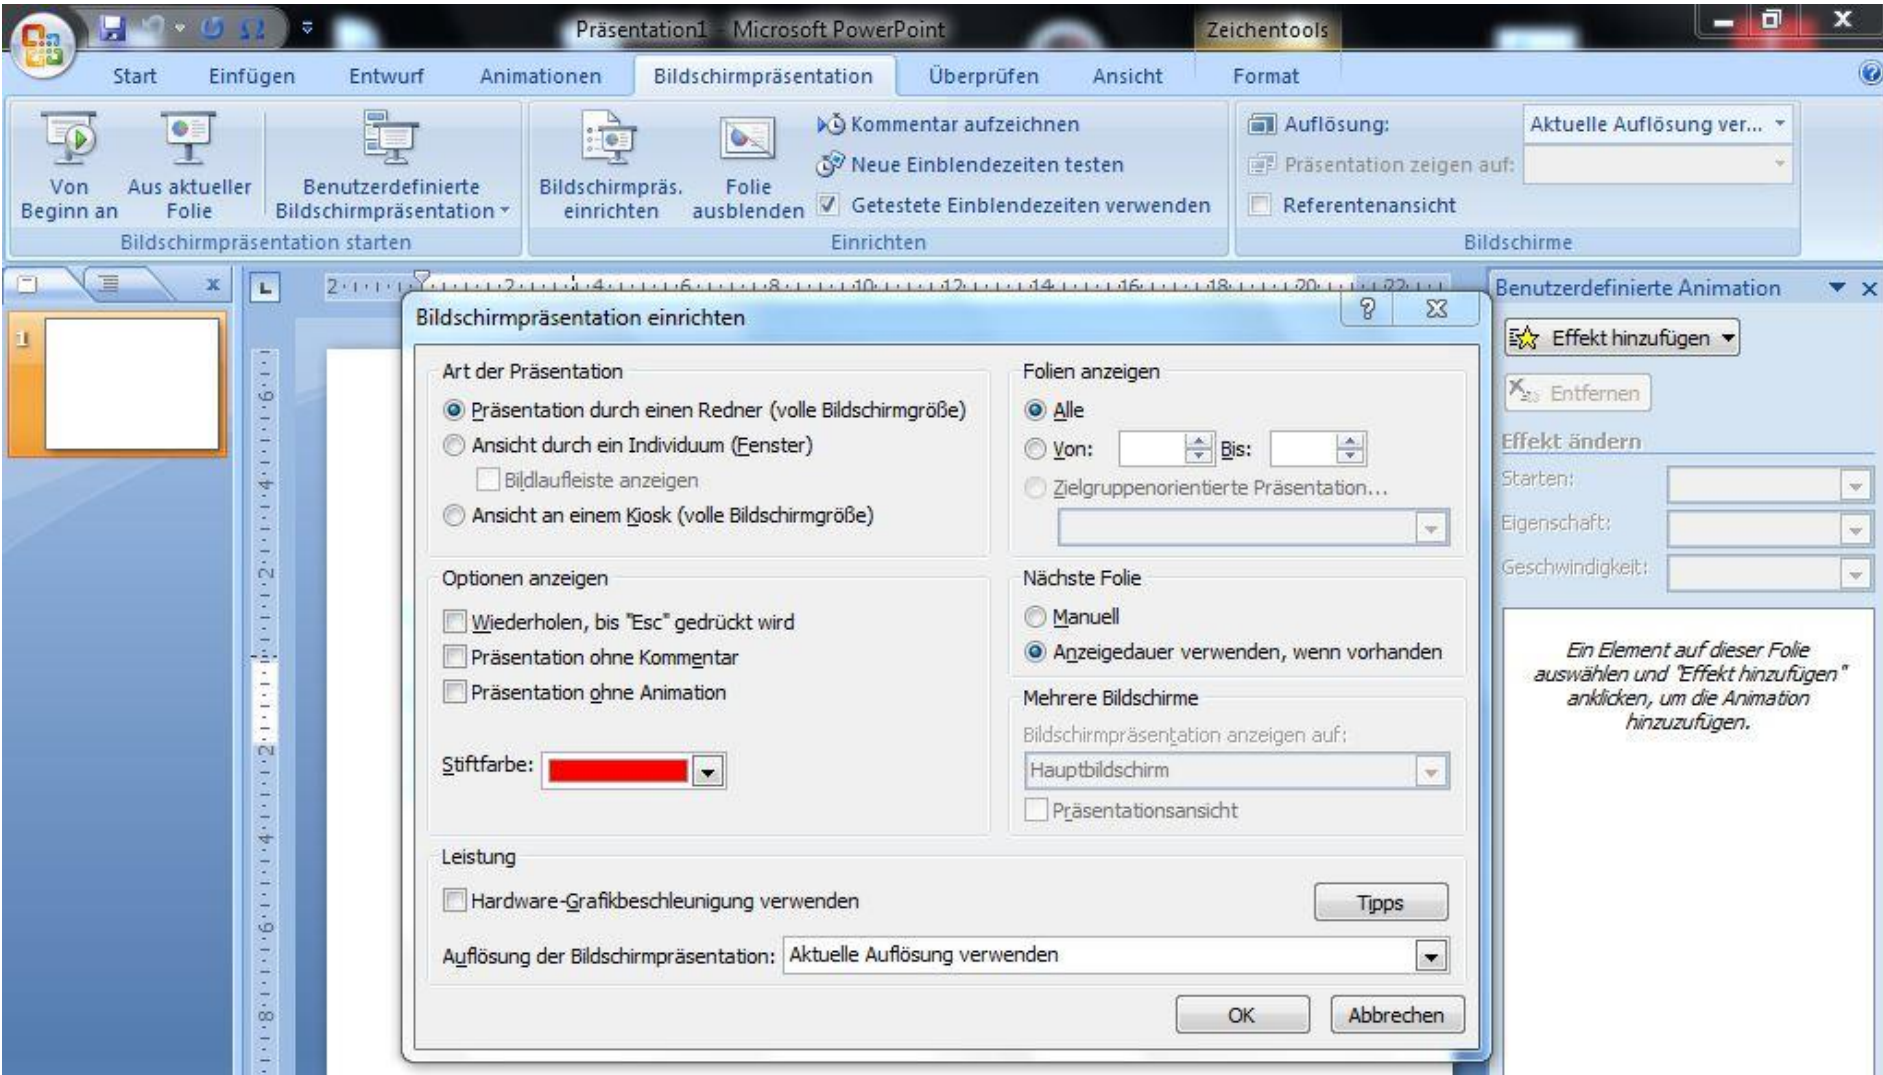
Präsentation1 - Microsoft PowerPoint
Zeichentools

Start Einfügen Entwurf Animationen Bildschirmpräsentation Überprüfen Ansicht Format

Von Beginn an
Aus aktueller Folie
Benutzerdefinierte Bildschirmpräsentation
Bildschirmpräsentation starten

Bildschirmpräs. einrichten
Folie ausblenden
Kommentar aufzeichnen
Neue Einblendezeiten testen
Getestete Einblendezeiten verwenden
Einrichten

Auflösung:
Aktuelle Auflösung ver...
Präsentation zeigen auf:
Referentenansicht
Bildschirme

1

Benutzerdefinierte Animation
Effekt hinzufügen
Entfernen
Effekt ändern
Starten:
Eigenschaft:
Geschwindigkeit:

Ein Element auf dieser Folie auswählen und "Effekt hinzufügen" anklicken, um die Animation hinzuzufügen.

Bildschirmpräsentation einrichten

Art der Präsentation
Präsentation durch einen Redner (volle Bildschirmgröße)
Ansicht durch ein Individuum (Fenster)
Bildlaufleiste anzeigen
Ansicht an einem Kiosk (volle Bildschirmgröße)

Folien anzeigen
Alle
Von:
Bis:
Zielgruppenorientierte Präsentation...

Optionen anzeigen
Wiederholen, bis "Esc" gedrückt wird
Präsentation ohne Kommentar
Präsentation ohne Animation

Stiftfarbe:

Nächste Folie
Manuell
Anzeigedauer verwenden, wenn vorhanden

Mehrere Bildschirme
Bildschirmpräsentation anzeigen auf:
Hauptbildschirm
Präsentationsansicht

Leistung
Hardware-Grafikbeschleunigung verwenden
Tipps
Auflösung der Bildschirmpräsentation: Aktuelle Auflösung verwenden

OK
Abbrechen